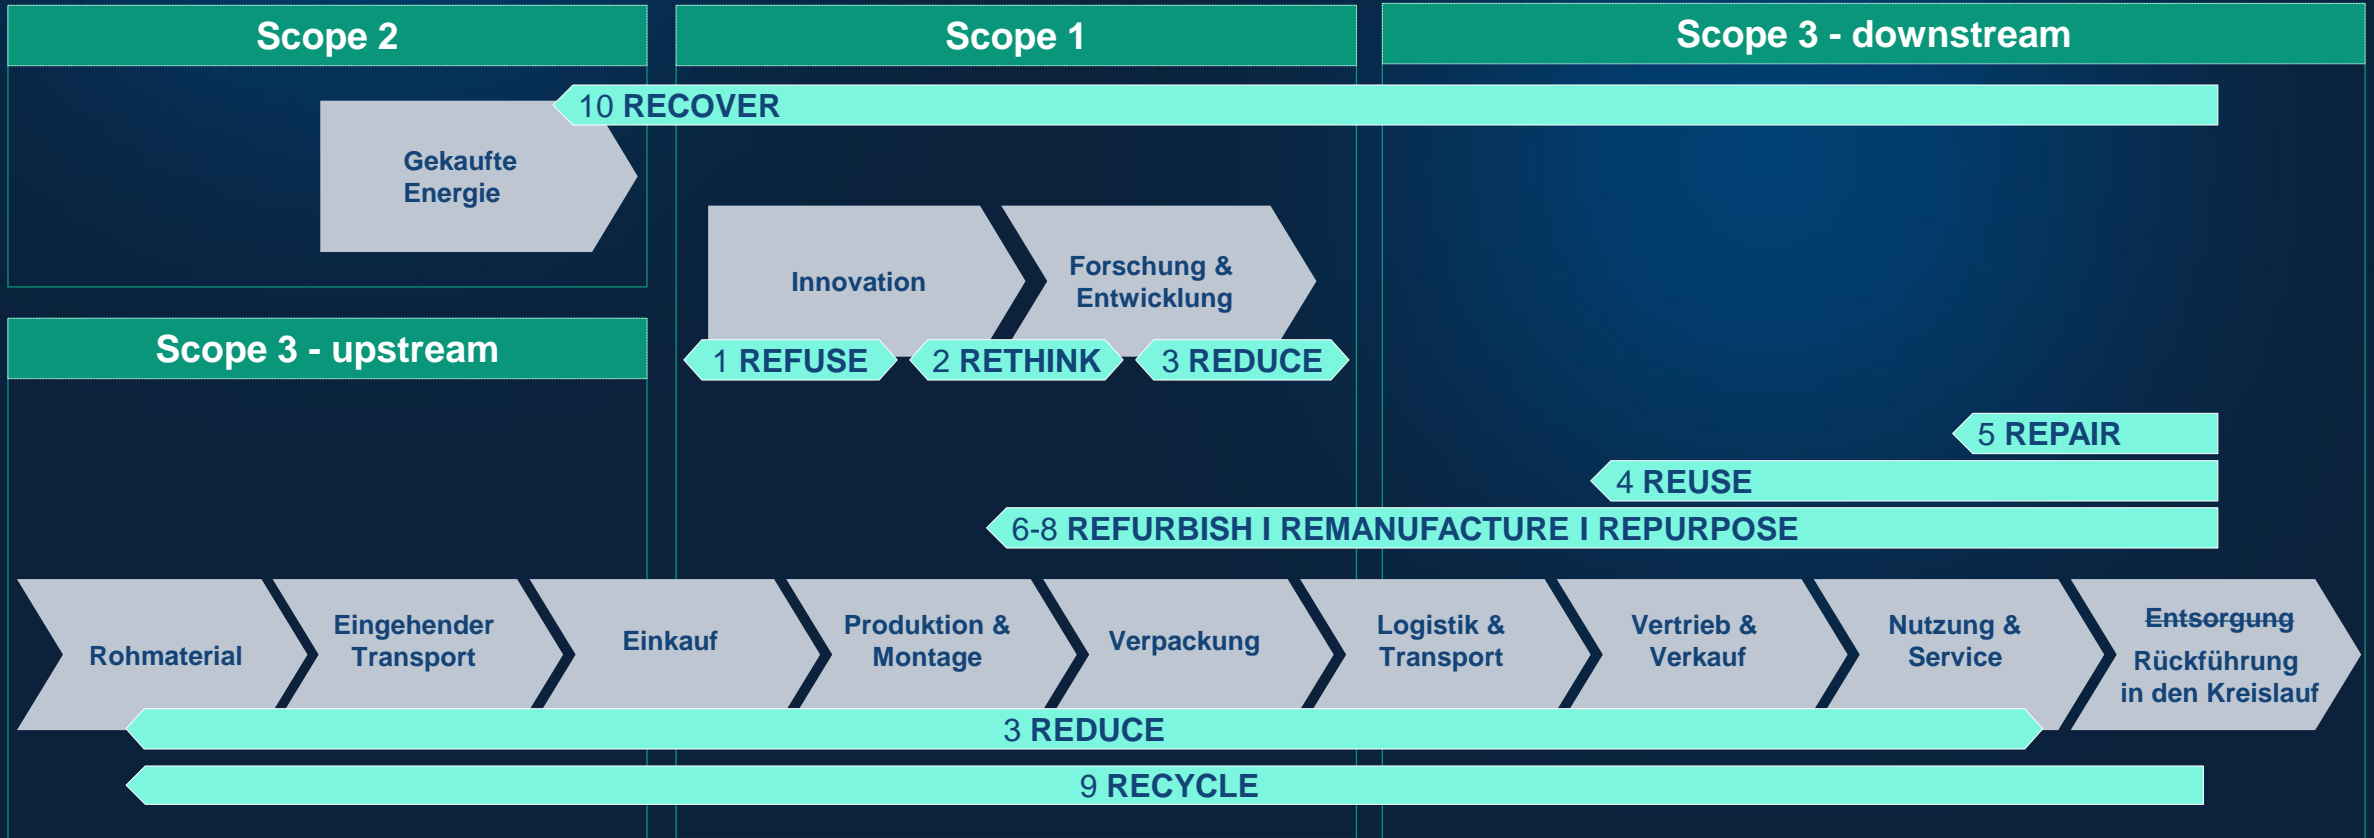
Scope 2

Scope 1

Scope 3 - downstream

10 RECOVER

Gekaufte Energie

Innovation

Forschung & Entwicklung

Scope 3 - upstream

1 REFUSE

2 RETHINK

3 REDUCE

5 REPAIR

4 REUSE

6-8 REFURBISH I REMANUFACTURE I REPURPOSE

Rohmaterial

Eingehender Transport

Einkauf

Produktion & Montage

Verpackung

Logistik & Transport

Vertrieb & Verkauf

Nutzung & Service

~~Entsorgung~~ Rückführung in den Kreislauf

3 REDUCE

9 RECYCLE